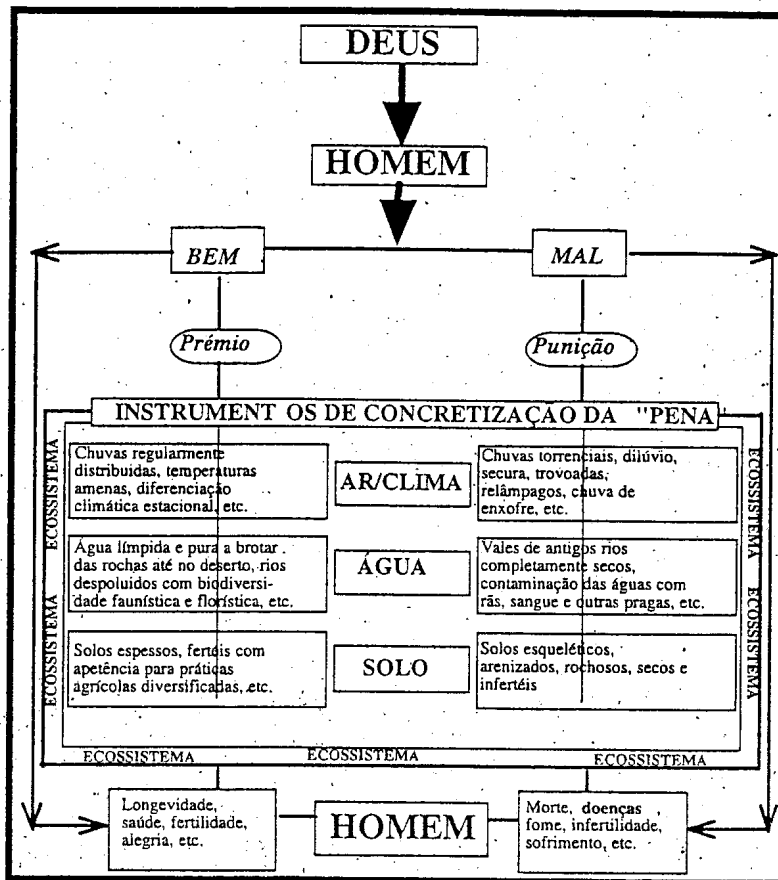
DEUS

HOMEM

BEM

MAL

Prémio

Punição

INSTRUMENT OS DE CONCRETIZAÇÃO DA "PENA

ECOSSISTEMA

ECOSSISTEMA

ECOSSISTEMA

ECOSSISTEMA

Chuvas regularmente distribuidas, temperaturas amenas, diferenciação climática estacional, etc.

AR/CLIMA

Chuvas torrenciais, dilúvio, secura, trovoadas, relâmpagos, chuva de enxofre, etc.

Água límpida e pura a brotar das rochas até no deserto, rios despoluidos com biodiversidade faunística e florística, etc.

ÁGUA

Vales de antigos rios completamente secos, contaminação das águas com rãs, sangue e outras pragas, etc.

Solos espessos, ferteis com apetência para práticas agricolas diversificadas, etc.

SOLO

Solos esqueléticos, arenizados, rochosos, secos e inferteis

ECOSSISTEMA

ECOSSISTEMA

ECOSSISTEMA

Longevidade, saúde, fertilidade, alegria, etc.

HOMEM

Morte, doenças fome, infertilidade, sofrimento, etc.